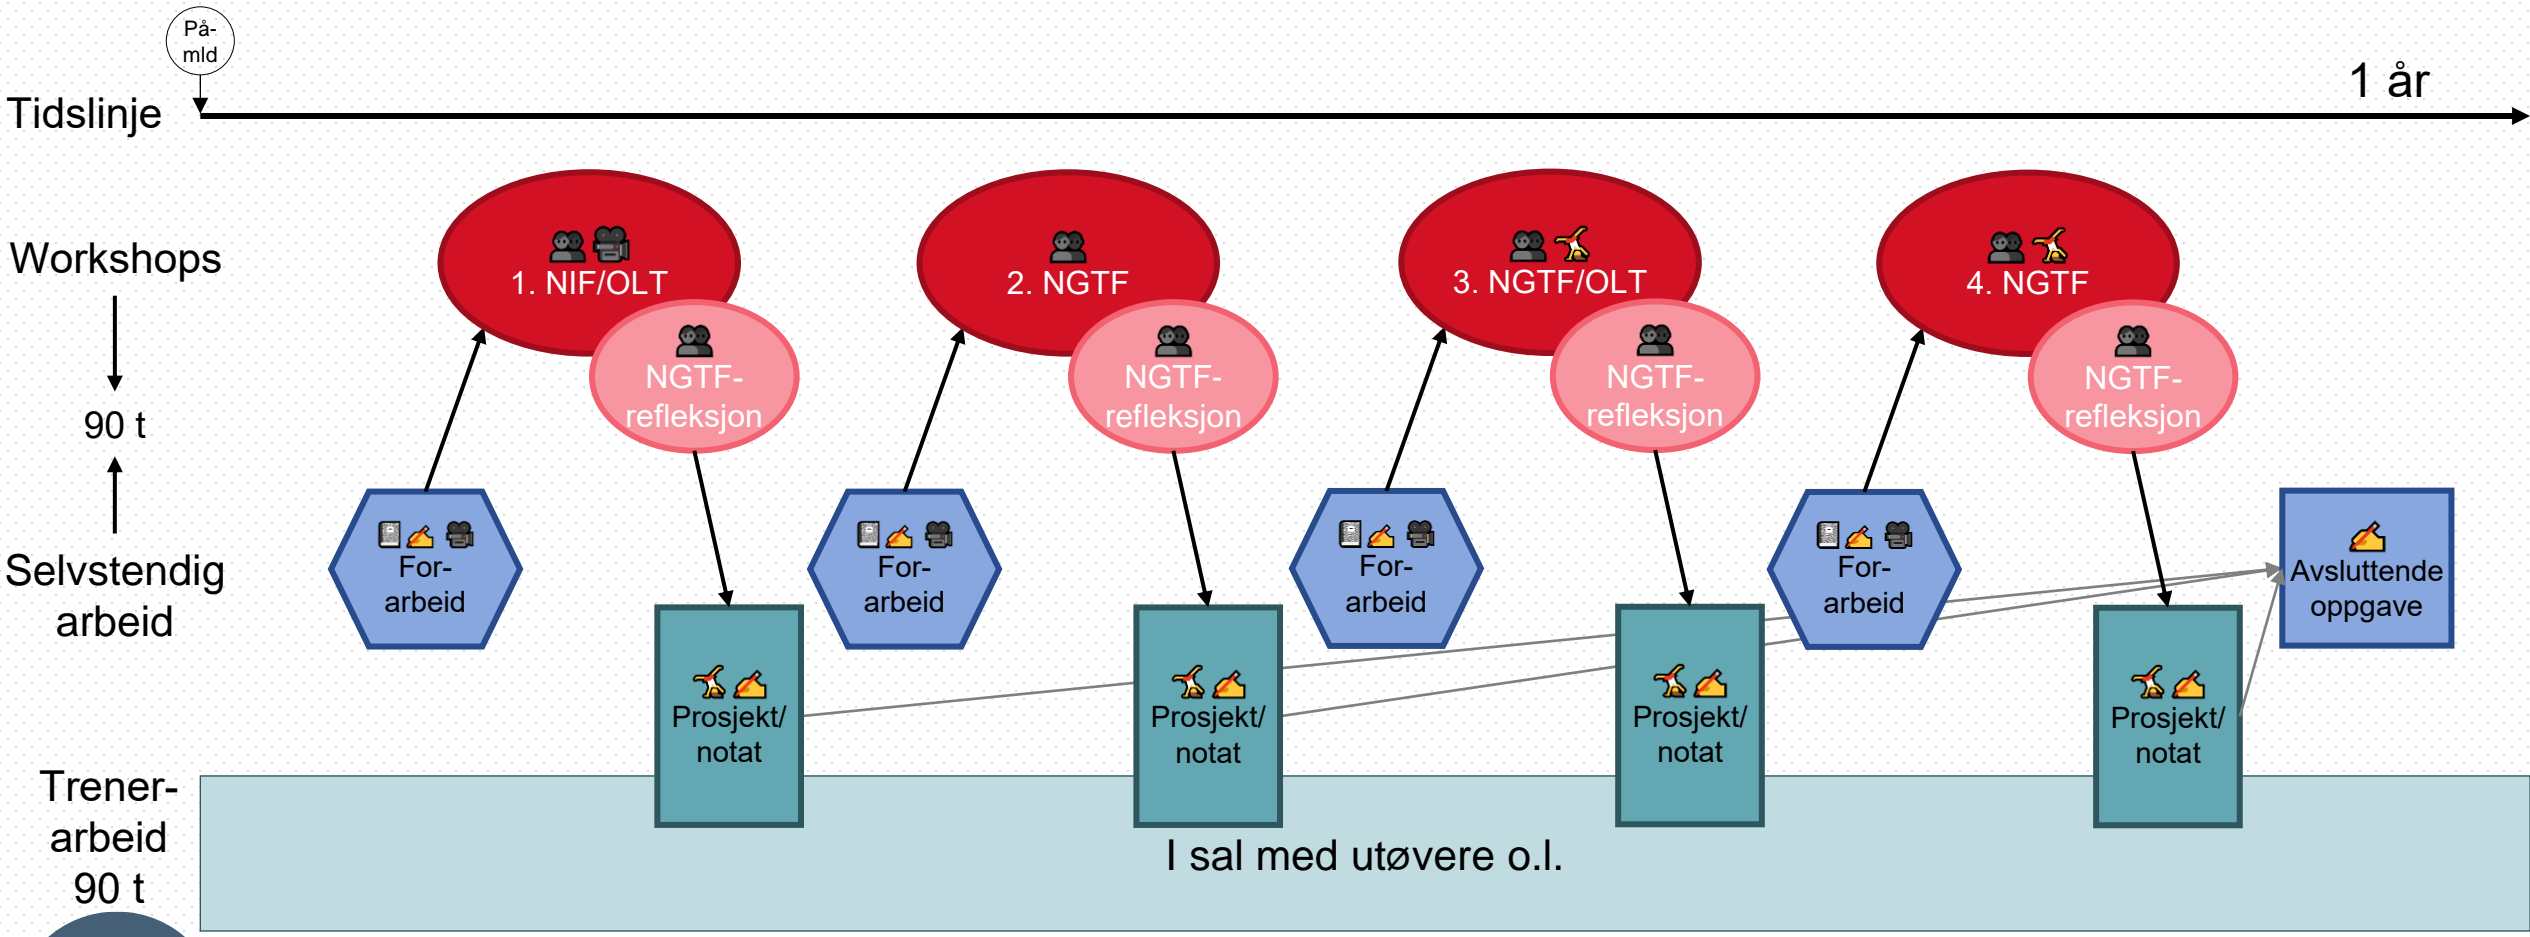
På-mld

Tidslinje

1 år

Workshops

90 t

Selvstendig arbeid

1. NIF/OLT

NGTF-refleksjon

2. NGTF

NGTF-refleksjon

3. NGTF/OLT

NGTF-refleksjon

4. NGTF

NGTF-refleksjon

For-arbeid

Prosjekt/notat

For-arbeid

Prosjekt/notat

For-arbeid

Prosjekt/notat

For-arbeid

Prosjekt/notat

Avsluttende oppgave

Trener-arbeid 90 t

I sal med utøvere o.l.